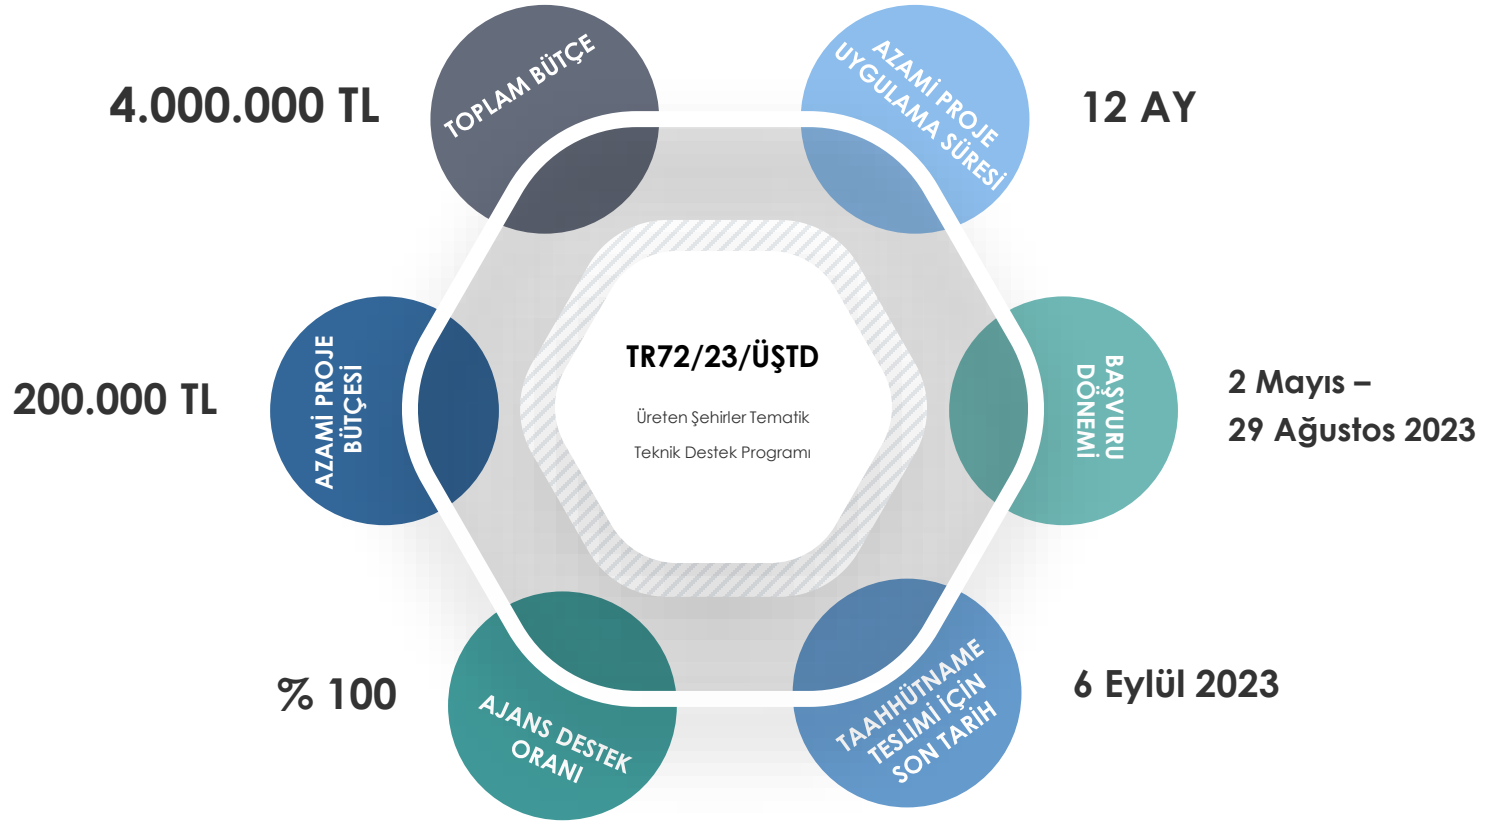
TR72/23/ÜŞTD

Üreten Şehirler Tematik Teknik Destek Programı

TOPLAM BÜTÇE

4.000.000 TL

AZAMİ PROJE UYGULAMA SÜRESİ

12 AY

BAŞVURU DÖNEMİ

2 Mayıs – 29 Ağustos 2023

TAAHHÜTNAME TESLİMİ İÇİN SON TARİH

6 Eylül 2023

AJANS DESTEK ORANI

% 100

AZAMİ PROJE BÜTÇESİ

200.000 TL